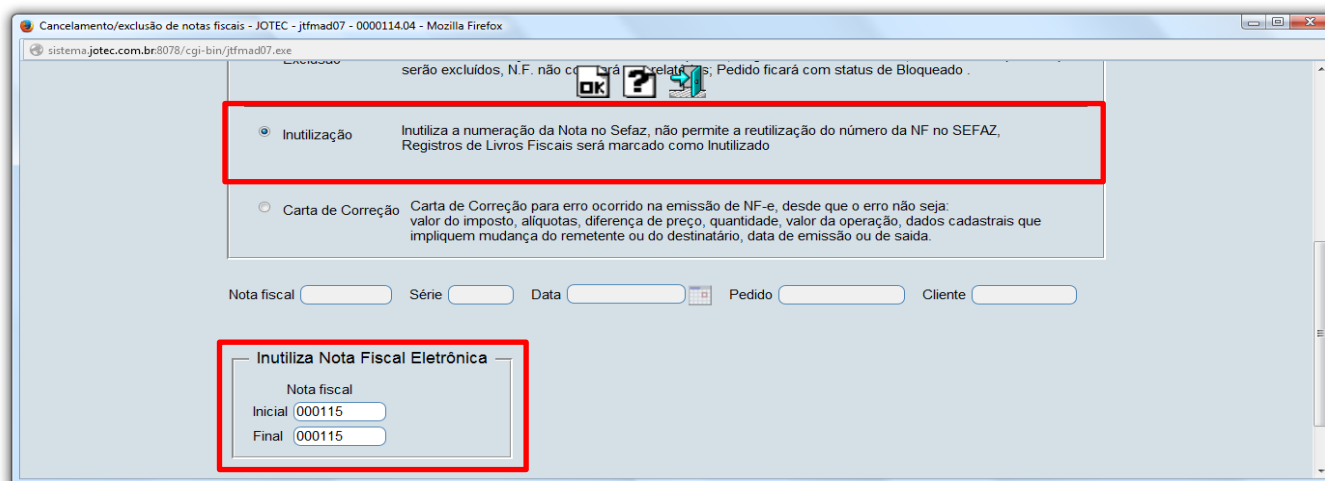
Cancelamento/exclusão de notas fiscais - JOTEC - jtfmad07 - 0000114.04 - Mozilla Firefox

sistema.jotec.com.br:8078/cgi-bin/jtfmad07.exe

Exclusão

serão excluídos, N.F. não co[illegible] ará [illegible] relat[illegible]s; Pedido ficará com status de Bloqueado .

OK

?

Inutilização

Inutiliza a numeração da Nota no Sefaz, não permite a reutilização do número da NF no SEFAZ, Registros de Livros Fiscais será marcado como Inutilizado

Carta de Correção

Carta de Correção para erro ocorrido na emissão de NF-e, desde que o erro não seja: valor do imposto, alíquotas, diferença de preço, quantidade, valor da operação, dados cadastrais que impliquem mudança do remetente ou do destinatário, data de emissão ou de saida.

Nota fiscal

Série

Data

Pedido

Cliente

Inutiliza Nota Fiscal Eletrônica

Nota fiscal

Inicial 000115

Final 000115